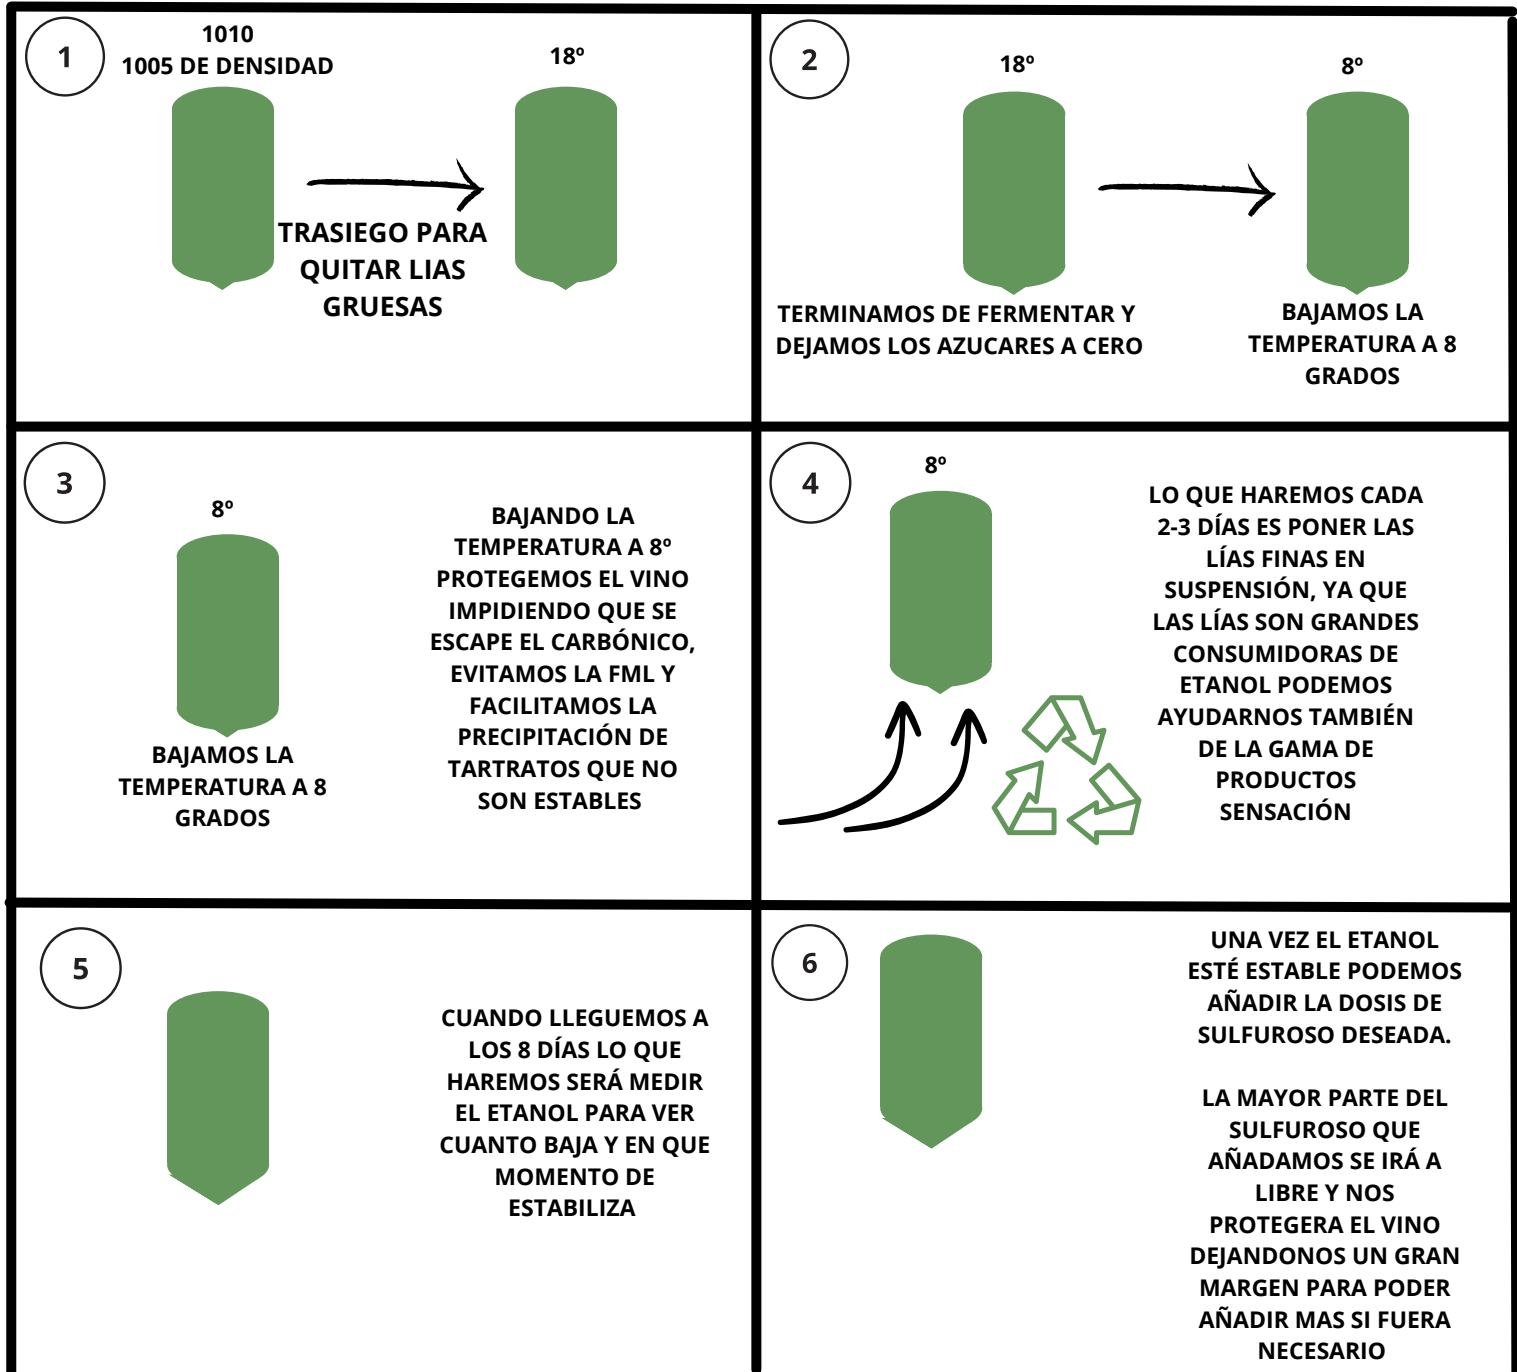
1

1010
1005 DE DENSIDAD

18º

TRASIEGO PARA QUITAR LIAS GRUESAS

2

18º

8º

TERMINAMOS DE FERMENTAR Y DEJAMOS LOS AZUCARES A CERO

BAJAMOS LA TEMPERATURA A 8 GRADOS

3

8º

BAJAMOS LA TEMPERATURA A 8 GRADOS

BAJANDO LA TEMPERATURA A 8º PROTEGEMOS EL VINO IMPIDIENDO QUE SE ESCAPE EL CARBÓNICO, EVITAMOS LA FML Y FACILITAMOS LA PRECIPITACIÓN DE TARTRATOS QUE NO SON ESTABLES

4

8º

LO QUE HAREMOS CADA 2-3 DÍAS ES PONER LAS LÍAS FINAS EN SUSPENSIÓN, YA QUE LAS LÍAS SON GRANDES CONSUMIDORAS DE ETANOL PODEMOS AYUDARNOS TAMBIÉN DE LA GAMA DE PRODUCTOS SENSACIÓN

5

CUANDO LLEGUEMOS A LOS 8 DÍAS LO QUE HAREMOS SERÁ MEDIR EL ETANOL PARA VER CUANTO BAJA Y EN QUE MOMENTO DE ESTABILIZA

6

UNA VEZ EL ETANOL ESTÉ ESTABLE PODEMOS AÑADIR LA DOSIS DE SULFUROSO DESEADA.

LA MAYOR PARTE DEL SULFUROSO QUE AÑADAMOS SE IRÁ A LIBRE Y NOS PROTEGERA EL VINO DEJANDONOS UN GRAN MARGEN PARA PODER AÑADIR MAS SI FUERA NECESARIO